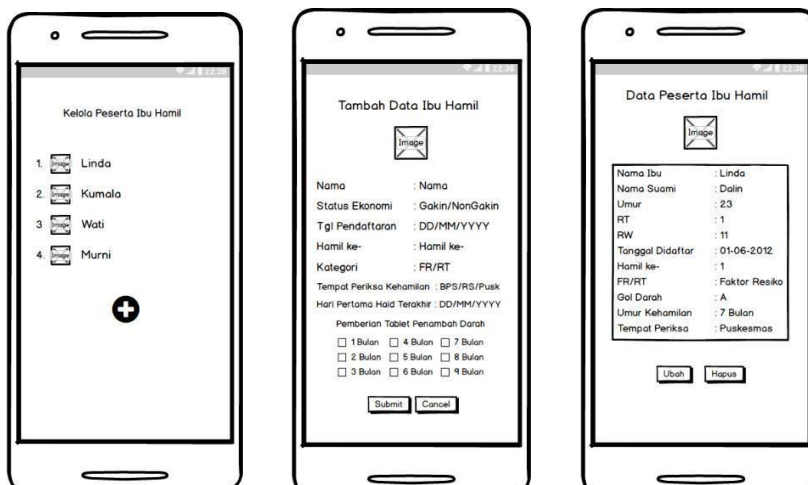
Kelola Peserta Ibu Hamil

1. Image Linda
2. Image Kumala
3. Image Wati
4. Image Murni

Tambah Data Ibu Hamil

Image

Nama : Nama
Status Ekonomi : Gakin/NonGakin
Tgl Pendaftaran : DD/MM/YYYY
Hamil ke- : Hamil ke-
Kategori : FR/RT
Tempat Periksa Kehamilan : BPS/RS/Pusk
Hari Pertama Haid Terakhir : DD/MM/YYYY

Pemberian Tablet Penambah Darah

1 Bulan 4 Bulan 7 Bulan
2 Bulan 5 Bulan 8 Bulan
3 Bulan 6 Bulan 9 Bulan

Submit Cancel

Data Peserta Ibu Hamil

Image

| | |
|---|---|
| Nama Ibu | : Linda |
| Nama Suami | : Dalin |
| Umur | : 23 |
| RT | : 1 |
| RW | : 11 |
| Tanggal Didaftar | : 01-06-2012 |
| Hamil ke- | : 1 |
| FR/RT | : Faktor Resiko |
| Gol Darah | : A |
| Umur Kehamilan | : 7 Bulan |
| Tempat Periksa | : Puskesmas |

Ubah Hapus